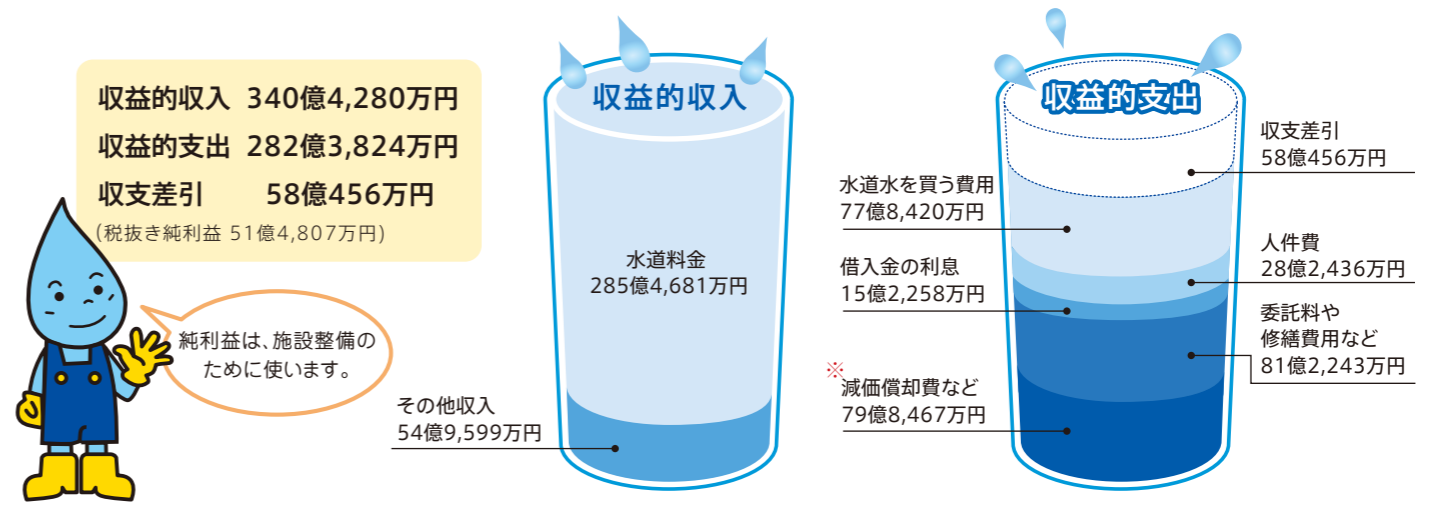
収益的収入　340億4,280万円
収益的支出　282億3,824万円
収支差引　　58億456万円
(税抜き純利益 51億4,807万円)

純利益は、施設整備のために使います。

収益的収入

水道料金
285億4,681万円

その他収入
54億9,599万円

収益的支出

収支差引
58億456万円

水道水を買う費用
77億8,420万円

人件費
28億2,436万円

借入金の利息
15億2,258万円

委託料や
修繕費用など
81億2,243万円

※
減価償却費など
79億8,467万円